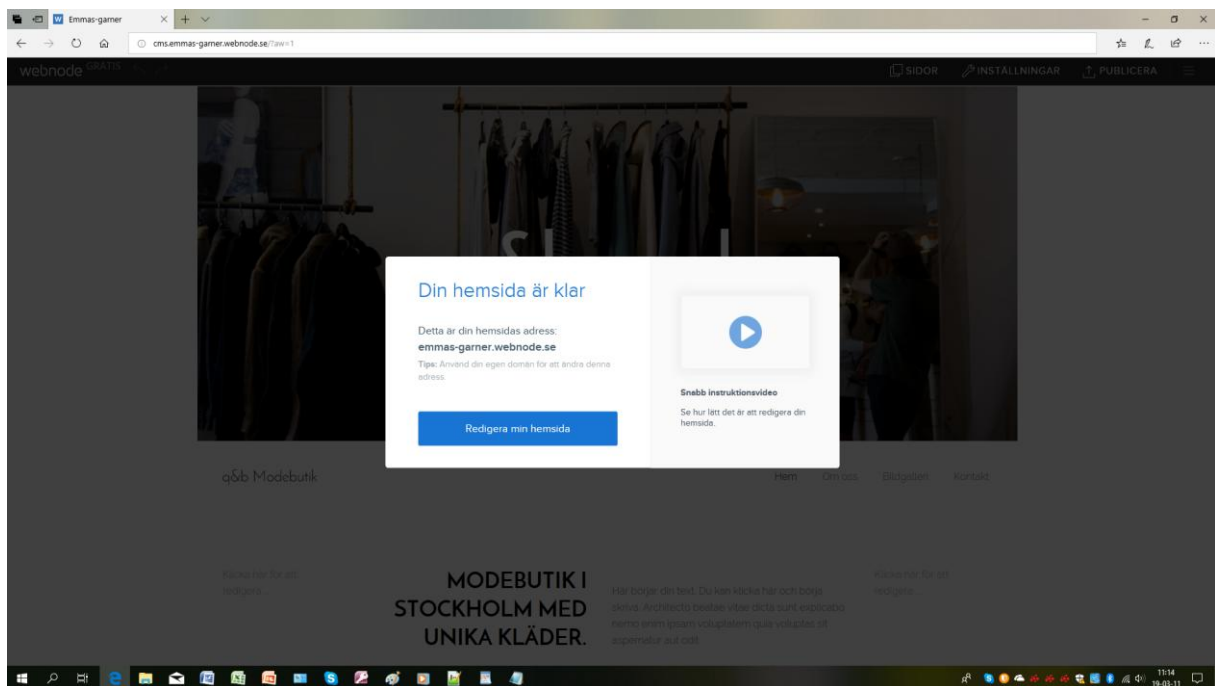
Emmas-garner

cms.emmas-garner.webnode.se/?aw=1

webnode GRATIS

SIDOR INSTÄLLNINGAR PUBLICERA

Din hemsida är klar

Detta är din hemsidas adress:
emmas-garner.webnode.se

Tips: Använd din egen domän för att ändra denna adress.

Redigera min hemsida

Snabb instruktionsvideo

Se hur lätt det är att redigera din hemsida.

g&b Modebutik

Hem Om oss Bildgalleri Kontakt

Klicka här för att redigera...

MODEBUTIK I STOCKHOLM MED UNIKA KLÄDER.

Här börjar din text. Du kan klicka här och börja skriva. Architecto beatae vitae dicta sunt explicabo nemo enim ipsam voluptatem quia voluptas sit aspernatur aut odit

Klicka här för att redigera...

11:14
19-03-11